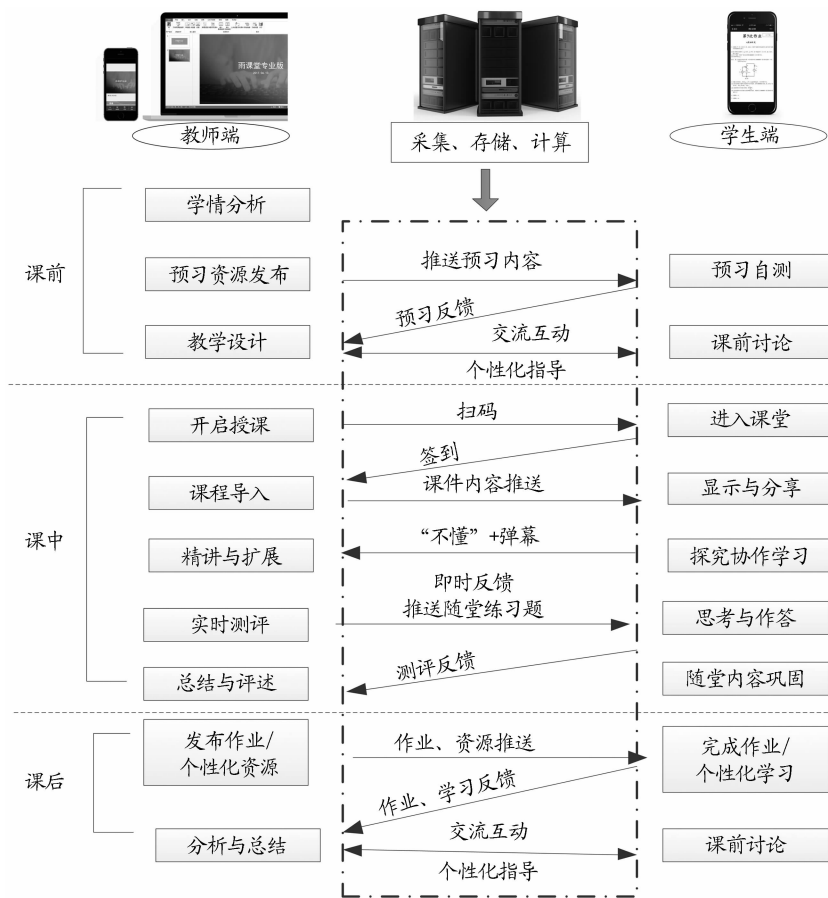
雨课堂专业版

教师端

采集、存储、计算

学生端

课前

学情分析

预习资源发布

推送预习内容

预习自测

预习反馈

教学设计

交流互动

课前讨论

个性化指导

课中

开启授课

扫码

进入课堂

签到

课程导入

课件内容推送

显示与分享

精讲与扩展

“不懂”+弹幕

探究协作学习

即时反馈

推送随堂练习题

实时测评

思考与作答

测评反馈

总结与评述

随堂内容巩固

课后

发布作业/个性化资源

作业、资源推送

完成作业/个性化学习

作业、学习反馈

分析与总结

交流互动

课前讨论

个性化指导